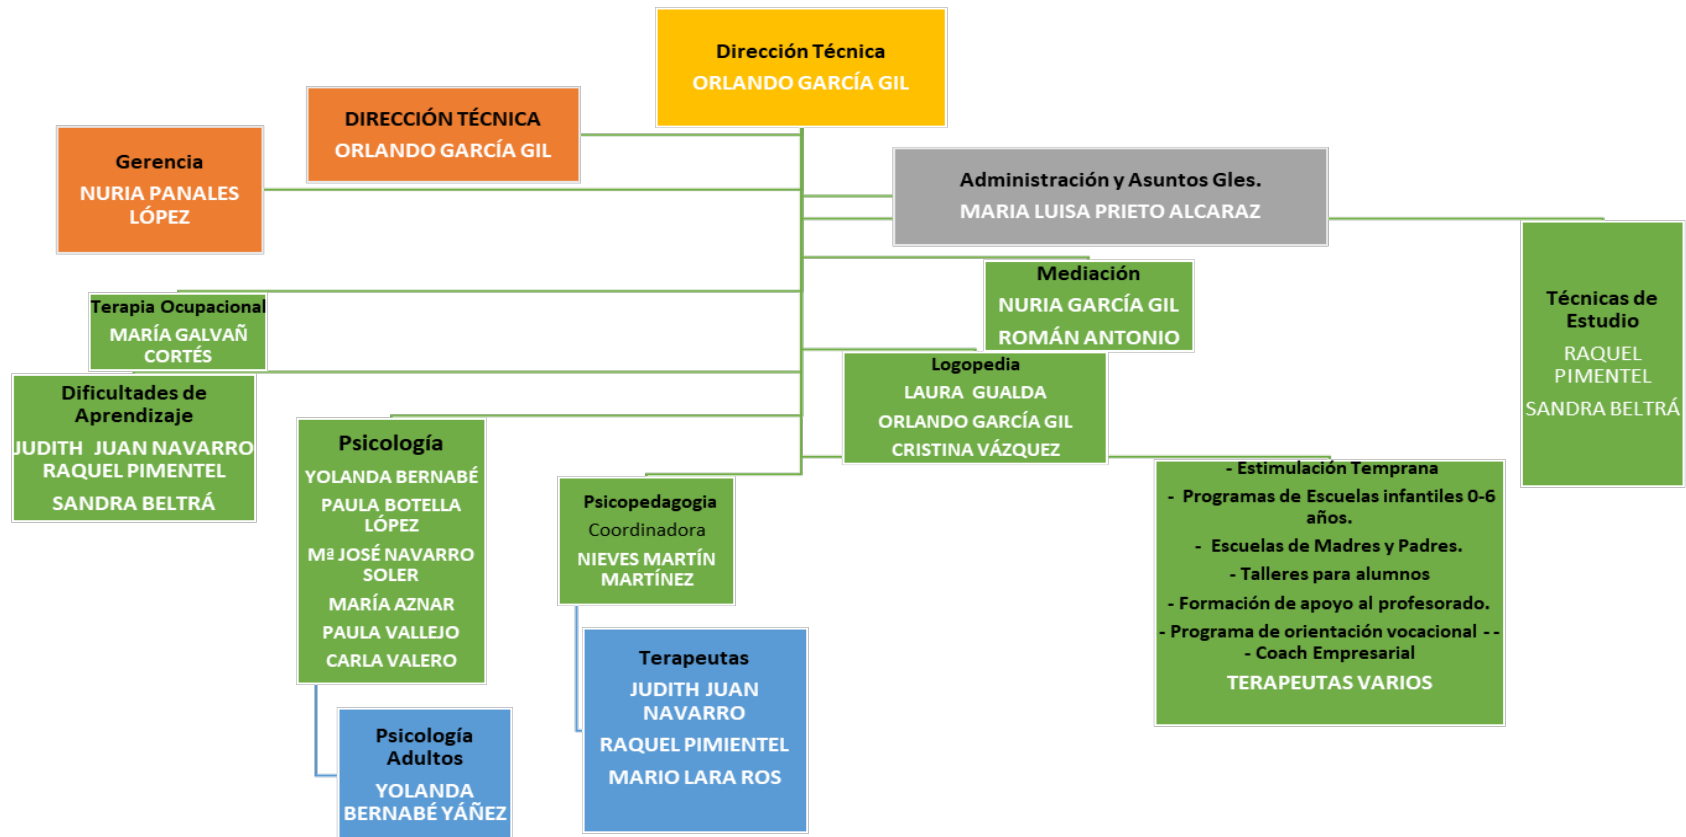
Dirección Técnica
ORLANDO GARCÍA GIL

DIRECCIÓN TÉCNICA
ORLANDO GARCÍA GIL

Gerencia
NURIA PANALES LÓPEZ

Administración y Asuntos Gles.
MARIA LUISA PRIETO ALCARAZ

Mediación
NURIA GARCÍA GIL
ROMÁN ANTONIO

Técnicas de Estudio
RAQUEL PIMENTEL
SANDRA BELTRÁ

Terapia Ocupacional
MARÍA GALVAÑ CORTÉS

Dificultades de Aprendizaje
JUDITH JUAN NAVARRO
RAQUEL PIMENTEL
SANDRA BELTRÁ

Logopedia
LAURA GUALDA
ORLANDO GARCÍA GIL
CRISTINA VÁZQUEZ

Psicología
YOLANDA BERNABÉ
PAULA BOTELLA LÓPEZ
Mª JOSÉ NAVARRO SOLER
MARÍA AZNAR
PAULA VALLEJO
CARLA VALERO

Psicopedagogia
Coordinadora
NIEVES MARTÍN MARTÍNEZ

- Estimulación Temprana
- Programas de Escuelas infantiles 0-6 años.
- Escuelas de Madres y Padres.
- Talleres para alumnos
- Formación de apoyo al profesorado.
- Programa de orientación vocacional - -
- Coach Empresarial
TERAPEUTAS VARIOS

Psicología Adultos
YOLANDA BERNABÉ YÁÑEZ

Terapeutas
JUDITH JUAN NAVARRO
RAQUEL PIMIENTEL
MARIO LARA ROS